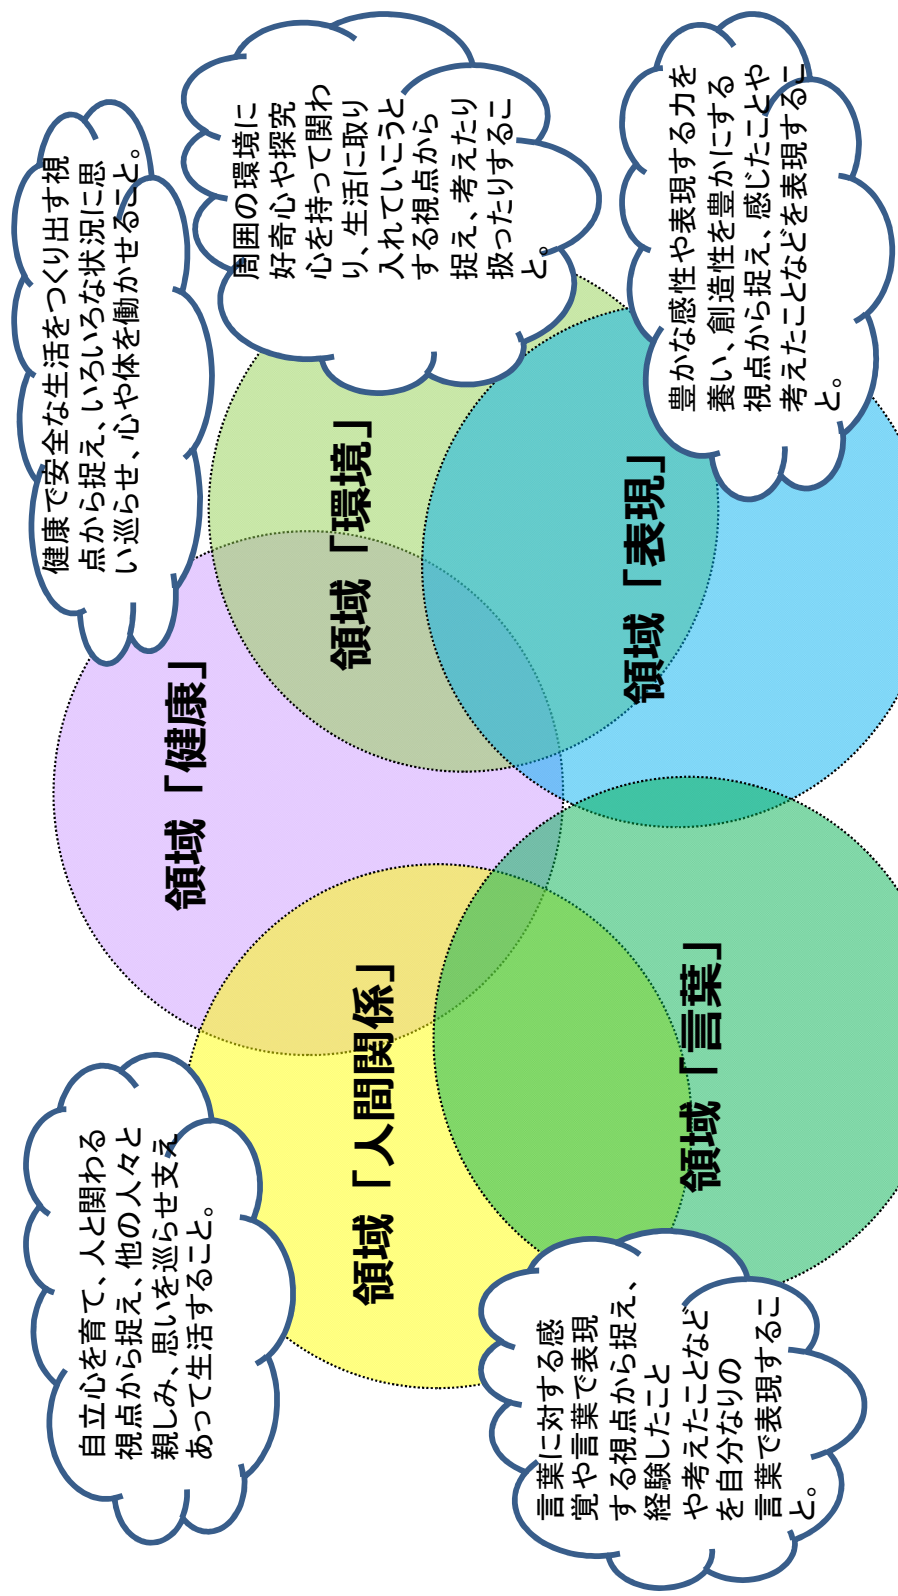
健康で安全な生活をつくり出す視点から捉え、いろいろな状況に思い巡らせ、心や体を働かせること。

周囲の環境に好奇心や探究心を持って関わり、生活に取り入れていこうとする視点から捉え、考えたり扱ったりすること。

豊かな感性や表現する力を養い、創造性を豊かにする視点から捉え、感じたことや考えたことなどを表現すること。

領域「健康」

領域「環境」

領域「表現」

領域「人間関係」

領域「言葉」

自立心を育て、人と関わる視点から捉え、他の人々と親しみ、思いを巡らせ支えあって生活すること。

言葉に対する感覚や言葉で表現する視点から捉え、経験したことや考えたことなどを自分なりの言葉で表現すること。